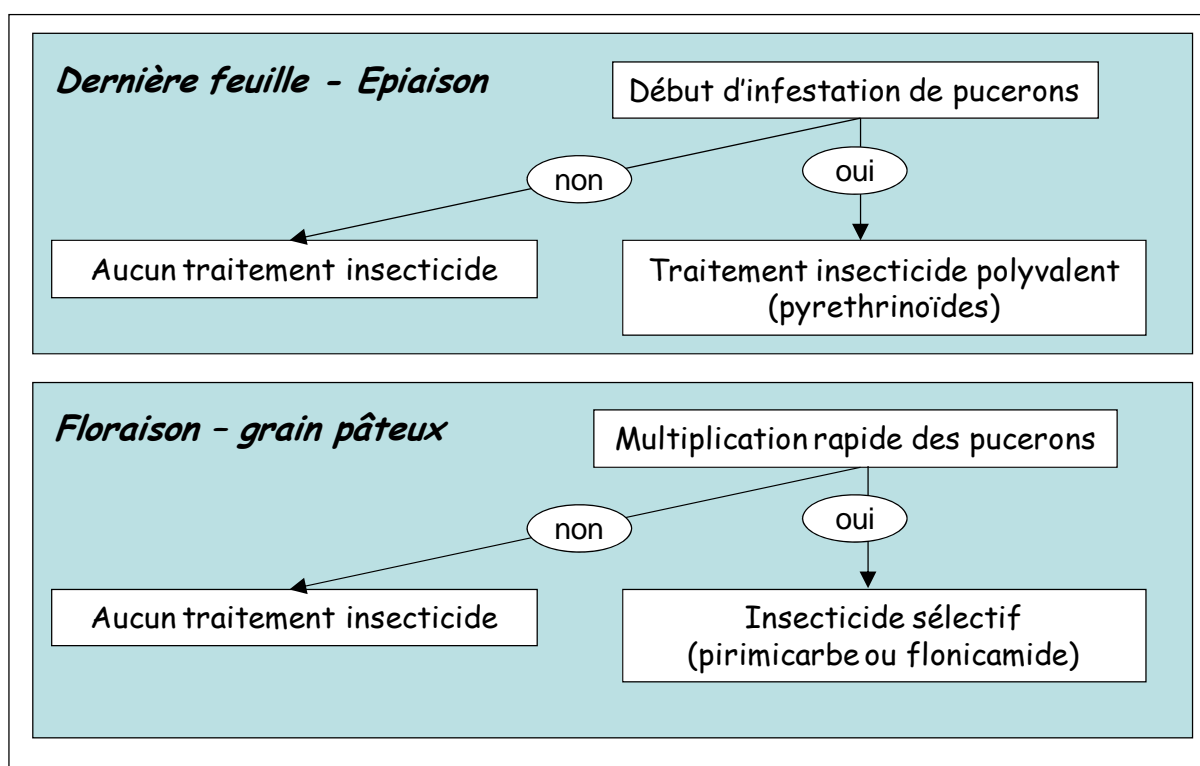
Dernière feuille - Epiaison

Début d'infestation de pucerons

non

oui

Aucun traitement insecticide

Traitement insecticide polyvalent (pyrethrinoïdes)

Floraison – grain pâteux

Multiplication rapide des pucerons

non

oui

Aucun traitement insecticide

Insecticide sélectif (pirimicarbe ou flonicamide)